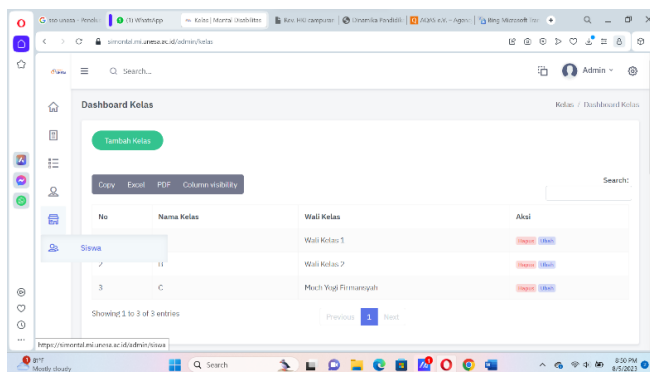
G sso unesa - Pendi
(1) WhatsApp
Kelas | Mental Disabilities
Rev. MKI campuran
Dinamika Pendidik
AGAS v.K. - Agend
Bing Microsoft Itu
simontal.mi.unesa.ac.id/admin/kelas
Search...
Admin
Dashboard Kelas
Kelas / Dashboard Kelas
Tambah Kelas
Copy Excel PDF Column visibility
Search:

| No | Nama Kelas | Wali Kelas | Aksi |
|---|---|---|---|
| | | Wali Kelas 1 | Hapus Edit |
| 2 | B | Wali Kelas 2 | Hapus Edit |
| 3 | C | Much Yogi Firmansyah | Hapus Edit |

Siswa
Showing 1 to 3 of 3 entries
Previous 1 Next
https://simontal.mi.unesa.ac.id/admin/siswa
31°C Mostly cloudy
Search
8:50 PM 8/5/2023